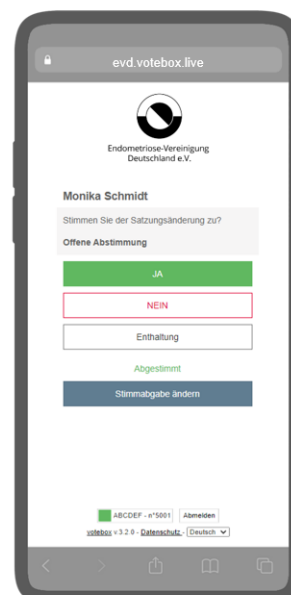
evd.votebox.live

Endometriose-Vereinigung Deutschland e.V.

Monika Schmidt

Stimmen Sie der Satzungsänderung zu?

Offene Abstimmung

JA

NEIN

Enthaltung

Abgestimmt

Stimmabgabe ändern

ABCDEF - n°5001 Abmelden

votebox v.3.2.0 - Datenschutz - Deutsch